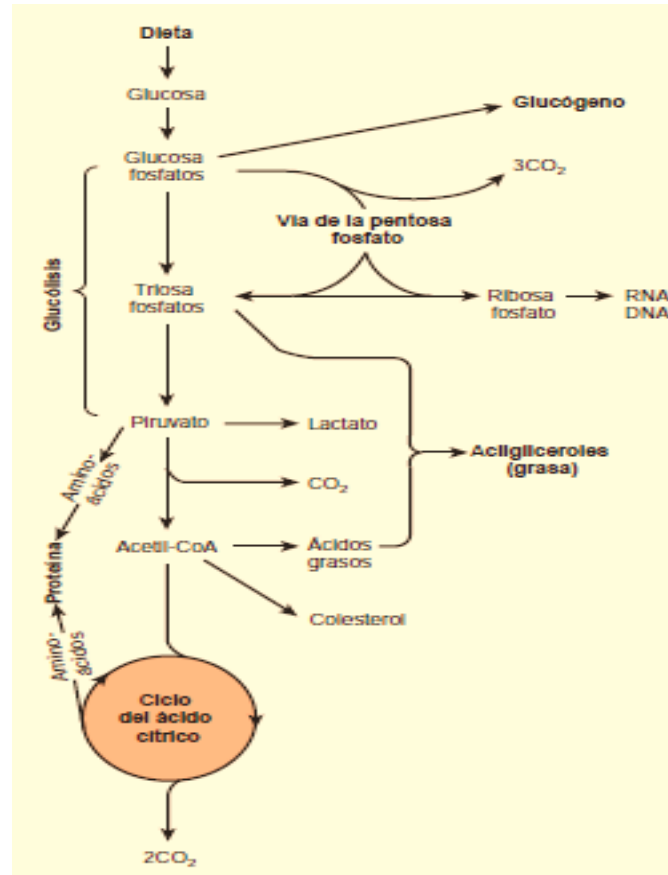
Dieta

Glucosa

Glucógeno

Glucosa fosfatos

$3CO_2$

Vía de la pentosa fosfato

Glucólisis

Triosa fosfatos

Ribosa fosfato

RNA DNA

Piruvato

Lactato

Aminoácidos

$CO_2$

Acilgliceroles (grasa)

Proteína

Acetil-CoA

Ácidos grasos

Colesterol

Aminoácidos

Ciclo del ácido cítrico

$2CO_2$